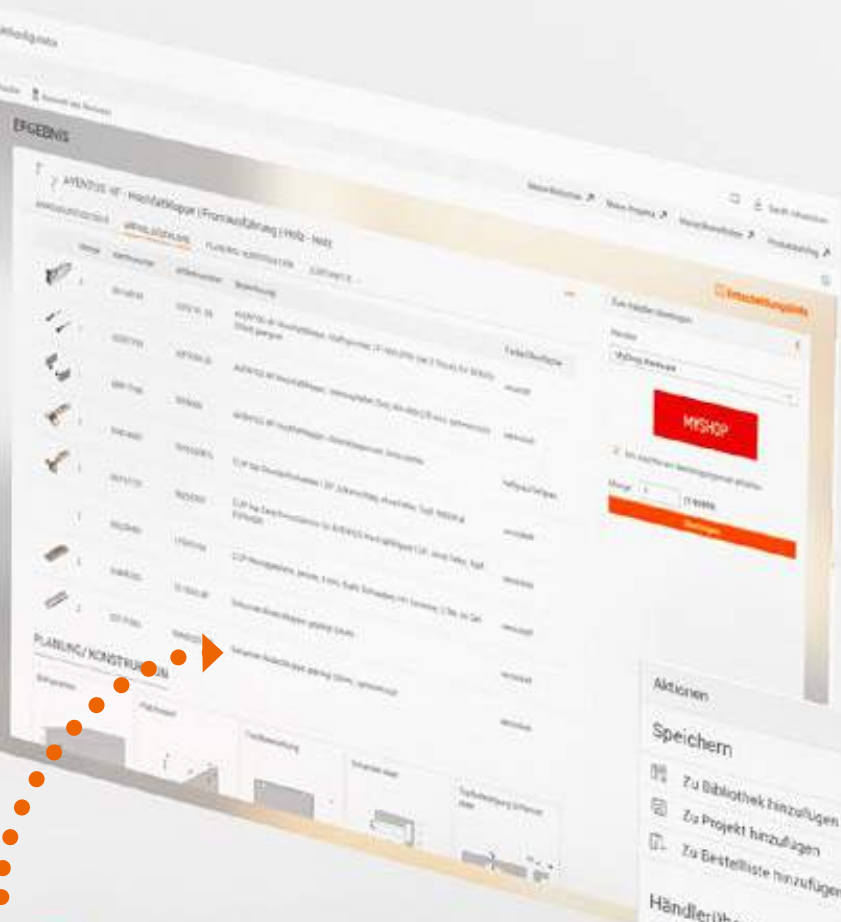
ERGEBNIS

AVENTOS HF - Hochfaltklappe | Frontausführung | Holz - Holz

ARTIKELLISTE

PLANUNG / KONSTRUKTION

MYSHOP

Aktionen

Speichern

Zu Bibliothek hinzufügen

Zu Projekt hinzufügen

Zu Bestellliste hinzufügen

Händler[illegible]